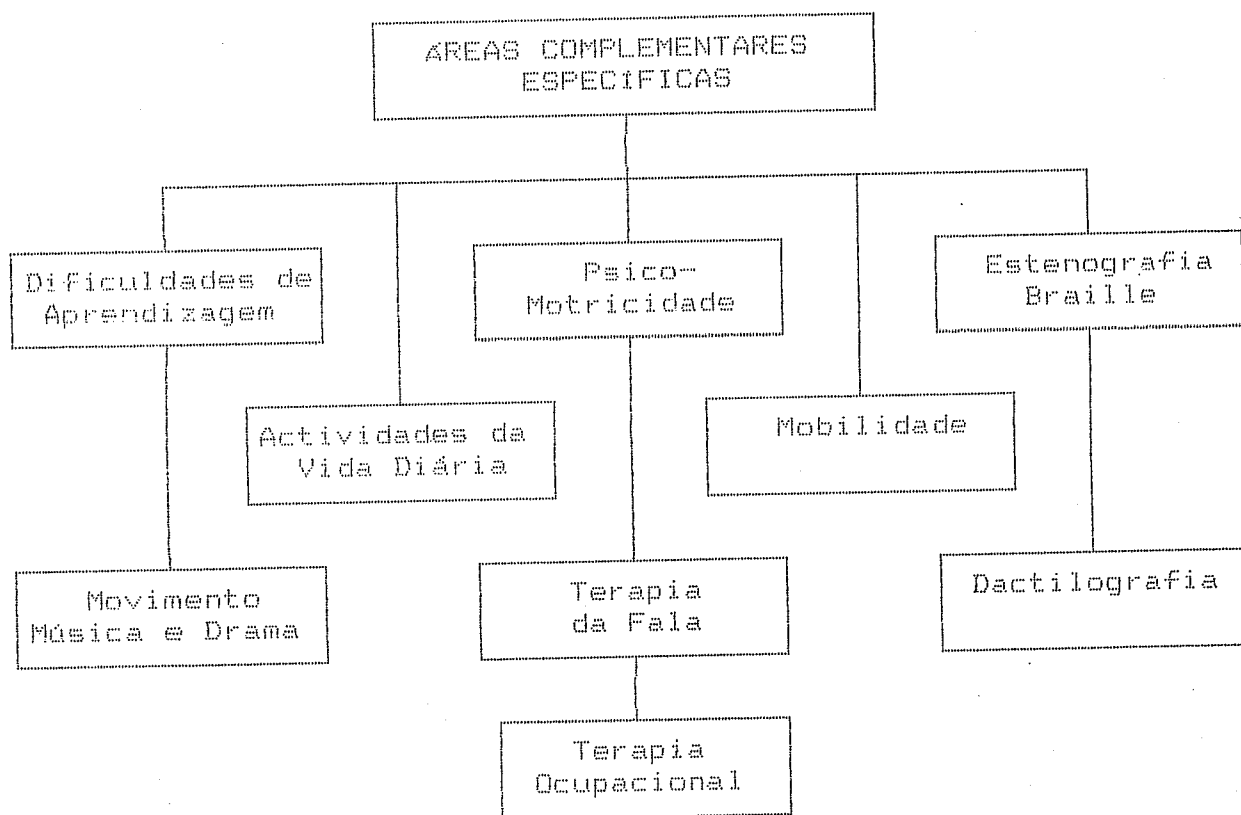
ÁREAS COMPLEMENTARES ESPECÍFICAS

Dificuldades de Aprendizagem

Psico-Motricidade

Estenografia Braille

Actividades da Vida Diária

Mobilidade

Movimento Música e Drama

Terapia da Fala

Dactilografia

Terapia Ocupacional